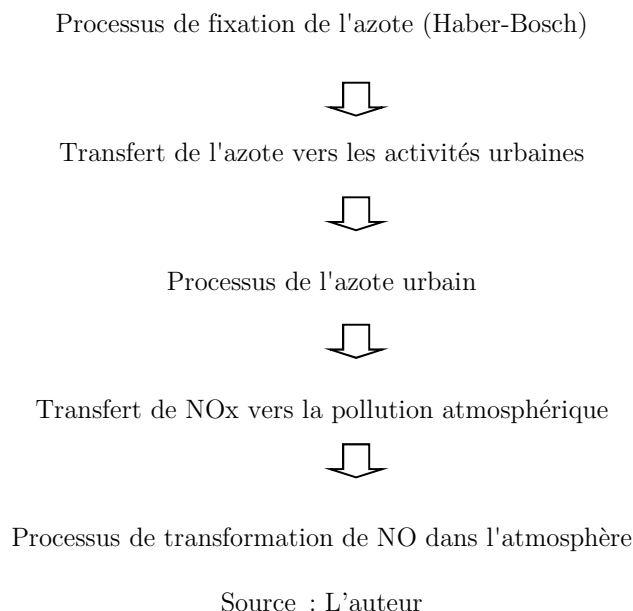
Processus de fixation de l'azote (Haber-Bosch)

Transfert de l'azote vers les activités urbaines

Processus de l'azote urbain

Transfert de NOx vers la pollution atmosphérique

Processus de transformation de NO dans l'atmosphère

Source : L’auteur